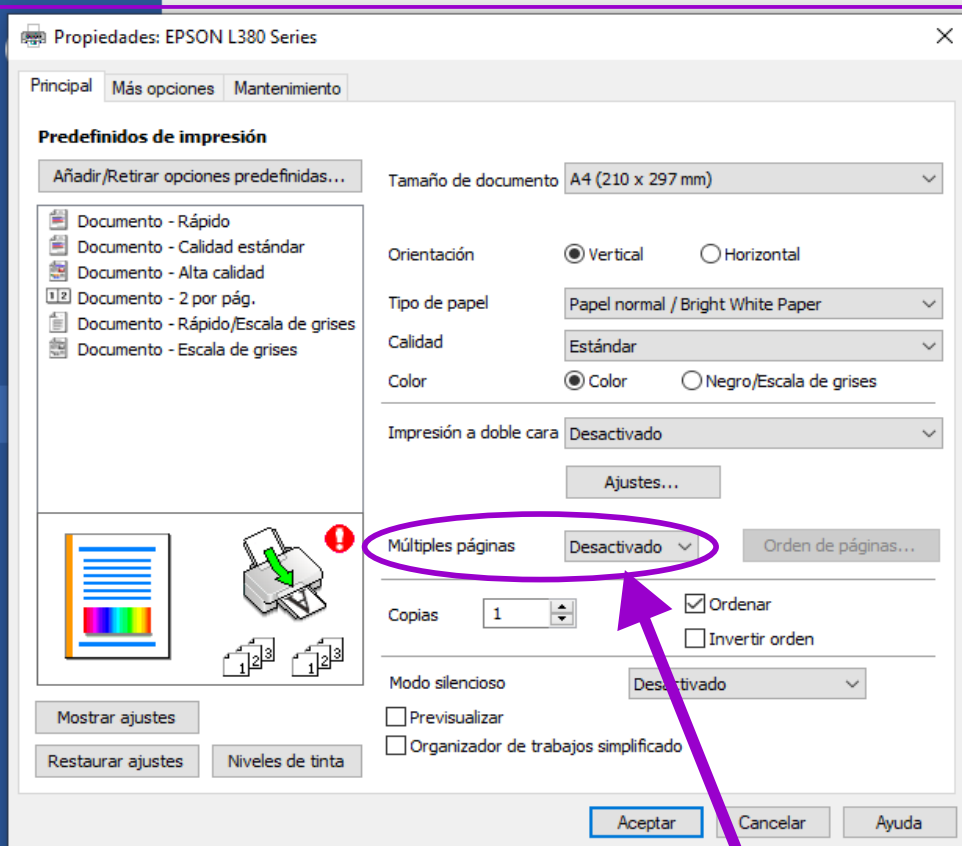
Propiedades: EPSON L380 Series

Principal | Más opciones | Mantenimiento

Predefinidos de impresión

Añadir/Retirar opciones predefinidas...

Documento - Rápido
Documento - Calidad estándar
Documento - Alta calidad
Documento - 2 por pág.
Documento - Rápido/Escala de grises
Documento - Escala de grises

Tamaño de documento A4 (210 x 297 mm)

Orientación Vertical Horizontal

Tipo de papel Papel normal / Bright White Paper

Calidad Estándar

Color Color Negro/Escala de grises

Impresión a doble cara Desactivado

Ajustes...

Múltiples páginas Desactivado

Orden de páginas...

Copias 1

Ordenar

Invertir orden

Modo silencioso Desactivado

Previsualizar

Organizador de trabajos simplificado

Mostrar ajustes

Restaurar ajustes

Niveles de tinta

Aceptar Cancelar Ayuda